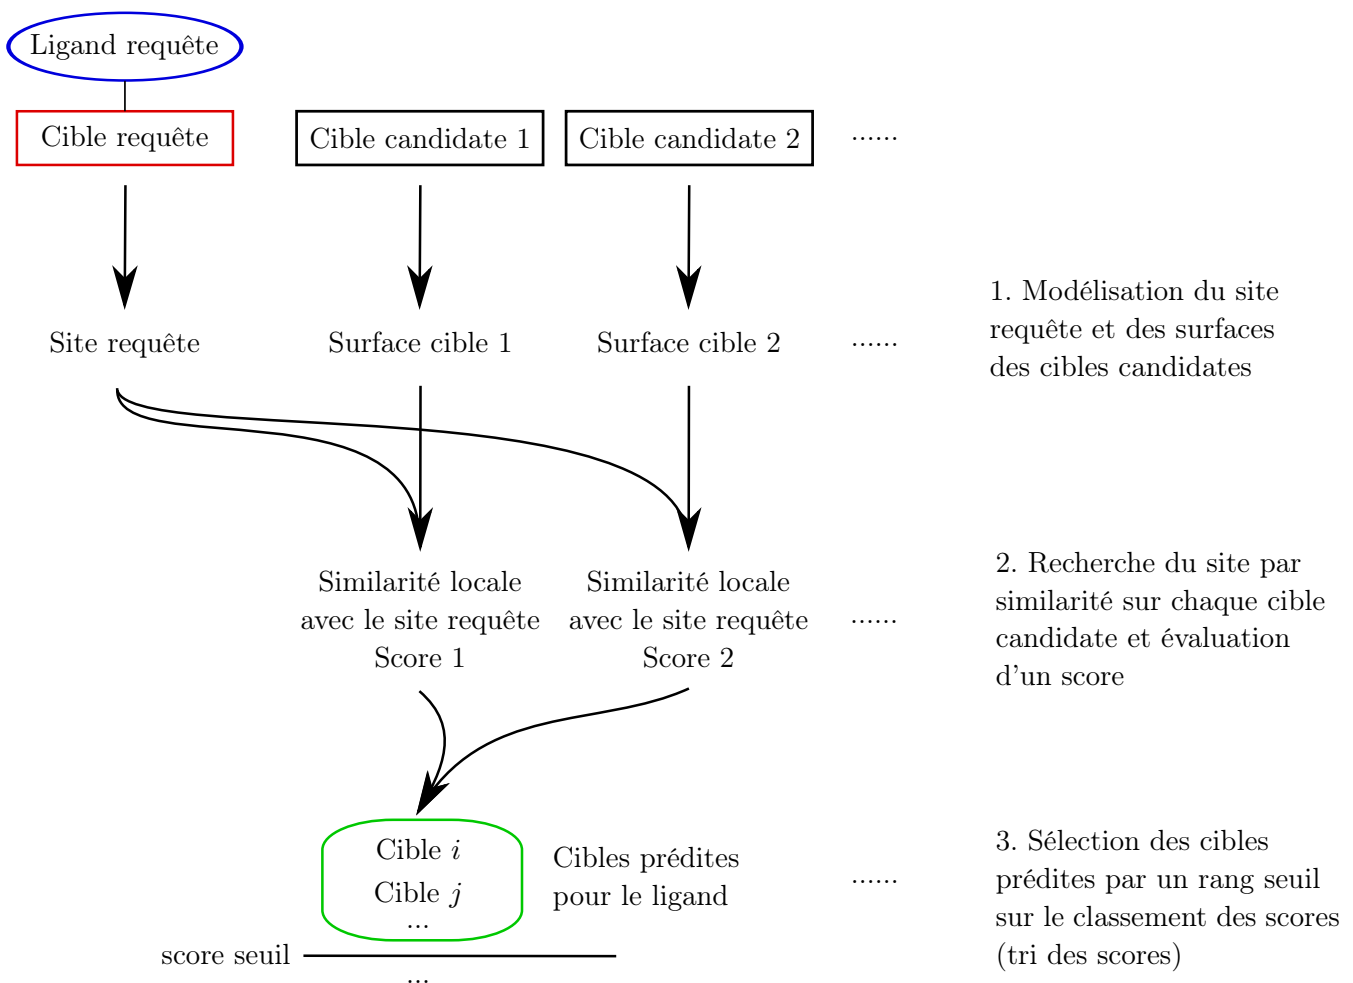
Ligand requête

Cible requête

Cible candidate 1

Cible candidate 2

......

Site requête

Surface cible 1

Surface cible 2

......

1. Modélisation du site requête et des surfaces des cibles candidates

Similarité locale avec le site requête Score 1

Similarité locale avec le site requête Score 2

......

2. Recherche du site par similarité sur chaque cible candidate et évaluation d'un score

Cible $i$
Cible $j$
...

Cibles prédites pour le ligand

......

3. Sélection des cibles prédites par un rang seuil sur le classement des scores (tri des scores)

score seuil

...